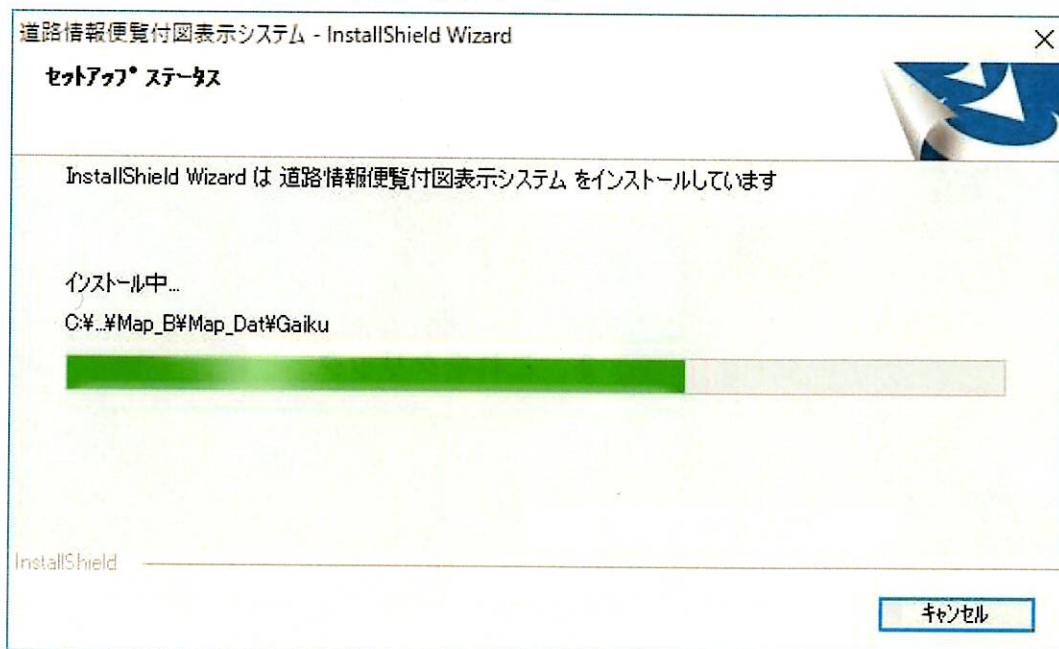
道路情報便覧付図表示システム - InstallShield Wizard

ｾｯﾄｱｯﾌﾟ ｽﾃｰﾀｽ

InstallShield Wizard は 道路情報便覧付図表示システム をインストールしています

ｲﾝｽﾄｰﾙ中...

C:¥...¥Map_B¥Map_Dat¥Gaiku

InstallShield

ｷｬﾝｾﾙ